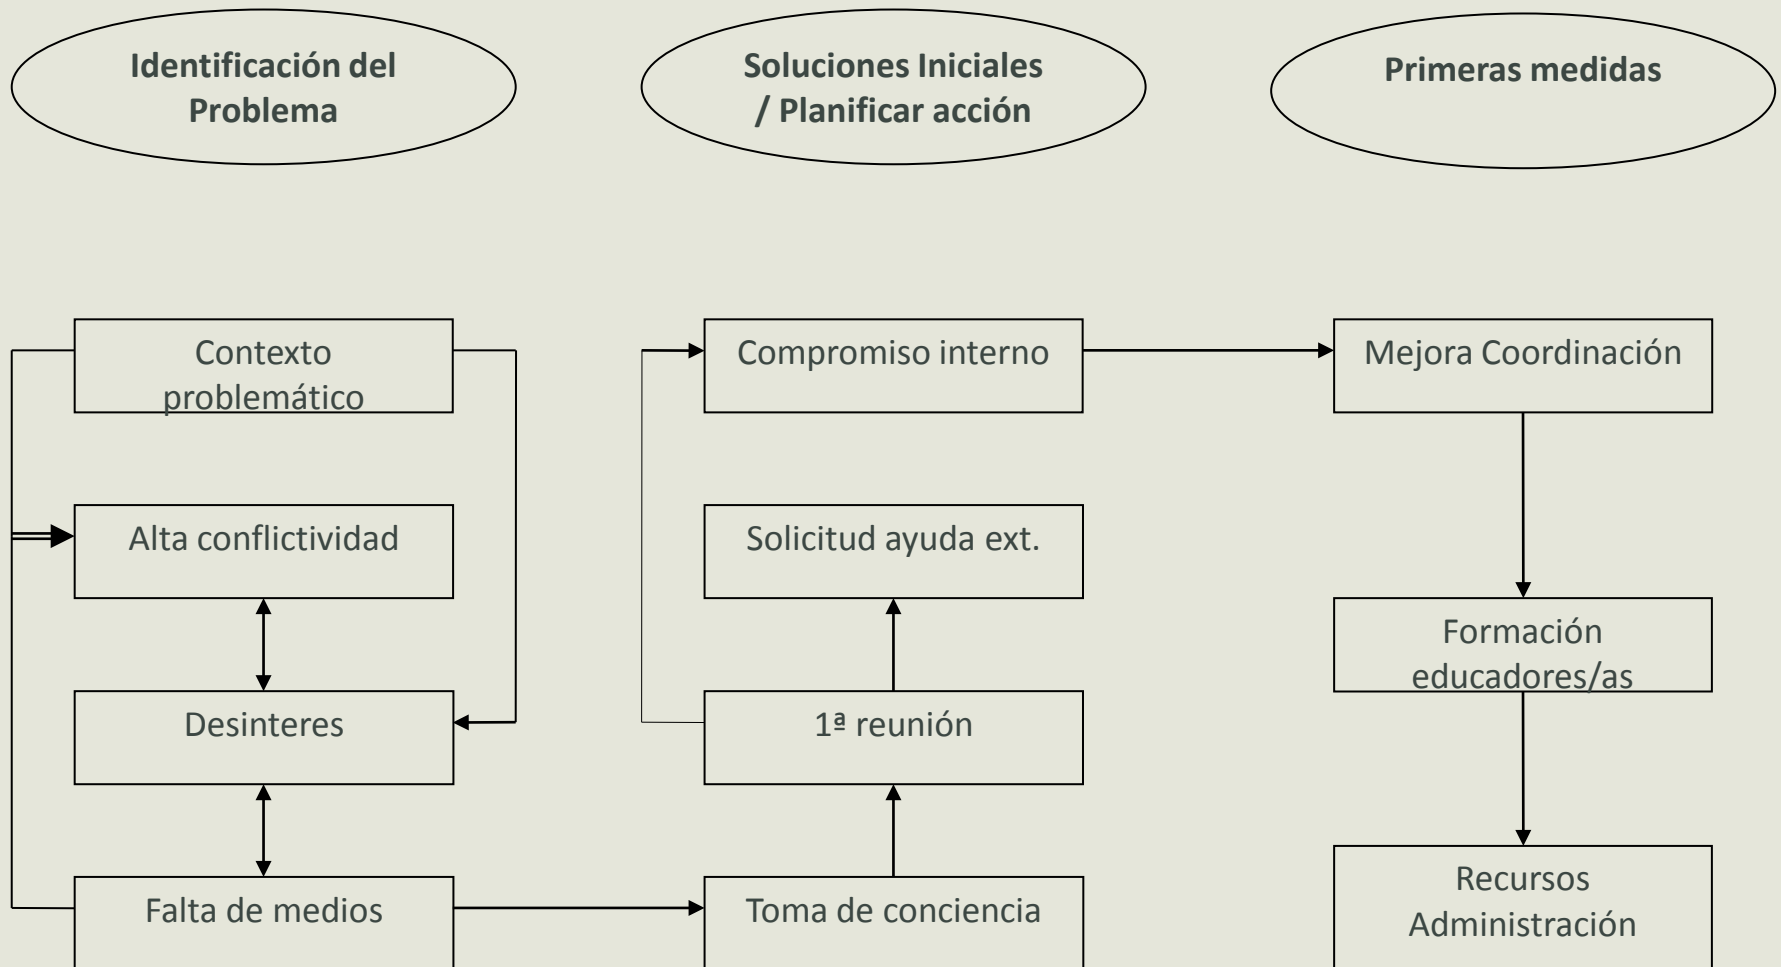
Identificación del Problema

Soluciones Iniciales / Planificar acción

Primeras medidas

Contexto problemático

Alta conflictividad

Desinteres

Falta de medios

Compromiso interno

Solicitud ayuda ext.

1ª reunión

Toma de conciencia

Mejora Coordinación

Formación educadores/as

Recursos Administración